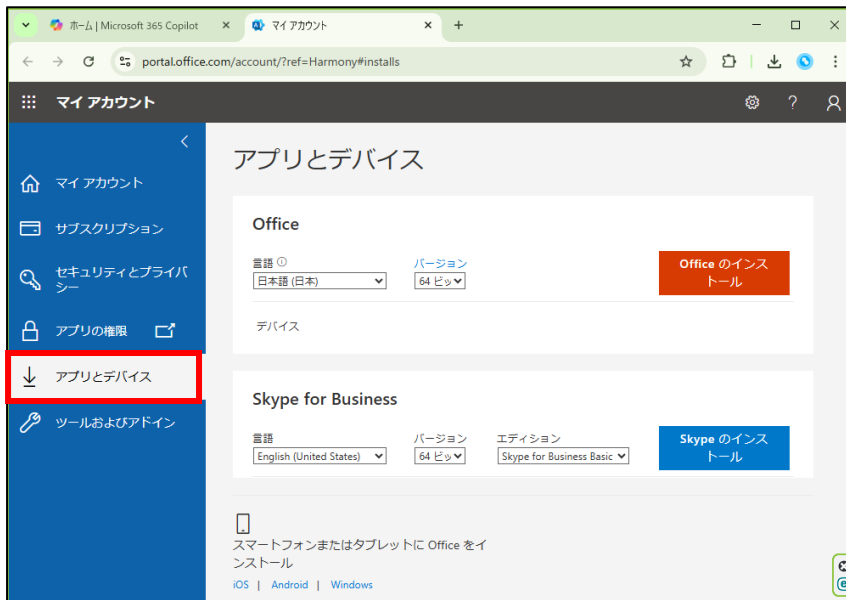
ホーム | Microsoft 365 Copilot
マイ アカウント
portal.office.com/account/?ref=Harmony#installs

マイ アカウント

マイ アカウント
サブスクリプション
セキュリティとプライバシー
アプリの権限
アプリとデバイス
ツールおよびアドイン

アプリとデバイス

Office

言語
日本語 (日本)
バージョン
64 ビッ
Office のインストール

デバイス

Skype for Business

言語
English (United States)
バージョン
64 ビッ
エディション
Skype for Business Basic
Skype のインストール

スマートフォンまたはタブレットに Office をインストール

iOS | Android | Windows